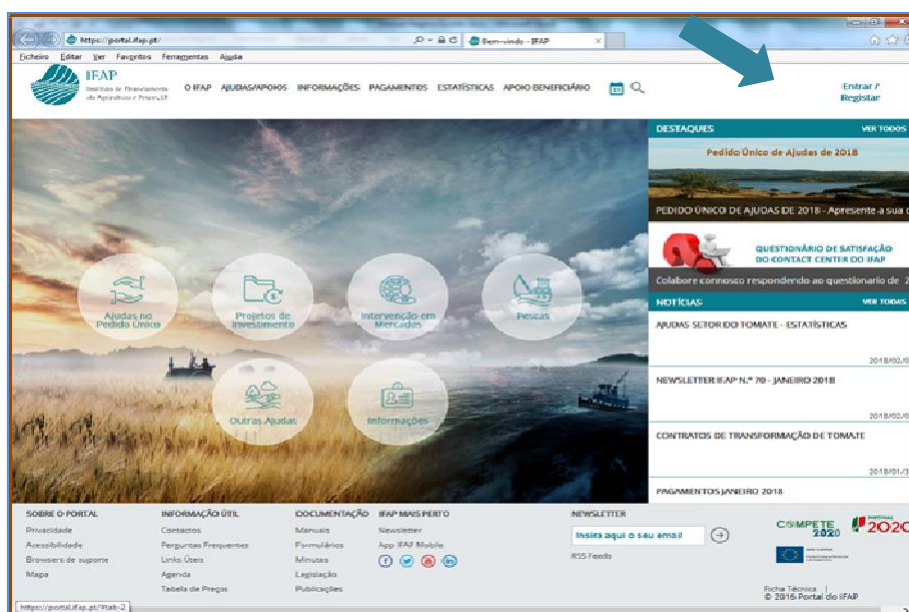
https://portal.ifap.pt/
Bem-vindo - IFAP
Ficheiro Editar Ver Favoritos Ferramentas Ajuda

IFAP
Instituto de Financiamento da Agricultura e Pescas, I.P.
O IFAP AJUDAS/APOIOS INFORMAÇÕES PAGAMENTOS ESTATÍSTICAS APOIO BENEFICIÁRIO

Entrar / Registar

Ajudas no Pedido Único
Projetos de Investimento
Intervenção em Mercados
Pescas
Outras Ajudas
Informações

DESTAQUES VER TODOS
Pedido Único de Ajudas de 2018
PEDIDO ÚNICO DE AJUDAS DE 2018 - Apresente a sua c
QUESTIONÁRIO DE SATISFAÇÃO DO CONTACT CENTER DO IFAP
Colabore connosco respondendo ao questionário de 2

NOTÍCIAS VER TODOS
AJUDAS SETOR DO TOMATE - ESTATÍSTICAS
2018/02/0
NEWSLETTER IFAP N.º 70 - JANEIRO 2018
2018/02/0
CONTRATOS DE TRANSFORMAÇÃO DE TOMATE
2018/01/3
PAGAMENTOS JANEIRO 2018

SOBRE O PORTAL
Privacidade
Acessibilidade
Browsers de suporte
Mapa

INFORMAÇÃO ÚTIL
Contactos
Perguntas Frequentes
Links Úteis
Agenda
Tabela de Preços

DOCUMENTAÇÃO
Manuais
Formulários
Minutas
Legislação
Publicações

IFAP MAIS PERTO
Newsletter
App IFAP Mobile

NEWSLETTER
Insira aqui o seu email
RSS Feeds

COMPETE 2020
PORTUGAL 2020

Ficha Técnica |
© 2016 Portal do IFAP

https://portal.ifap.pt/#tab-2